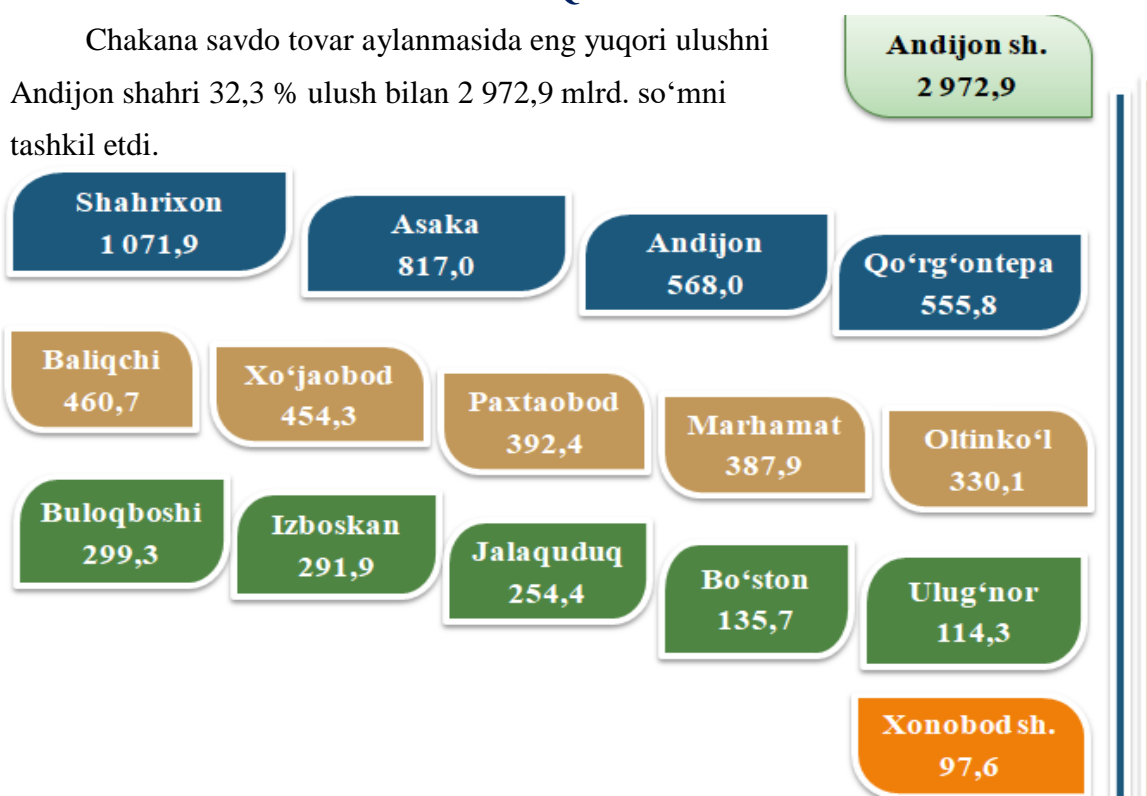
Chakana savdo tovar aylanmasida eng yuqori ulushni Andijon shahri 32,3 % ulush bilan 2 972,9 mlrd. so‘mni tashkil etdi.

Andijon sh.
2 972,9

Shahrixon
1 071,9

Asaka
817,0

Andijon
568,0

Qo‘rg‘ontepa
555,8

Baliqchi
460,7

Xo‘jaobod
454,3

Paxtaobod
392,4

Marhamat
387,9

Oltinko‘l
330,1

Buloqboshi
299,3

Izboskan
291,9

Jalaquduq
254,4

Bo‘ston
135,7

Ulug‘nor
114,3

Xonobod sh.
97,6